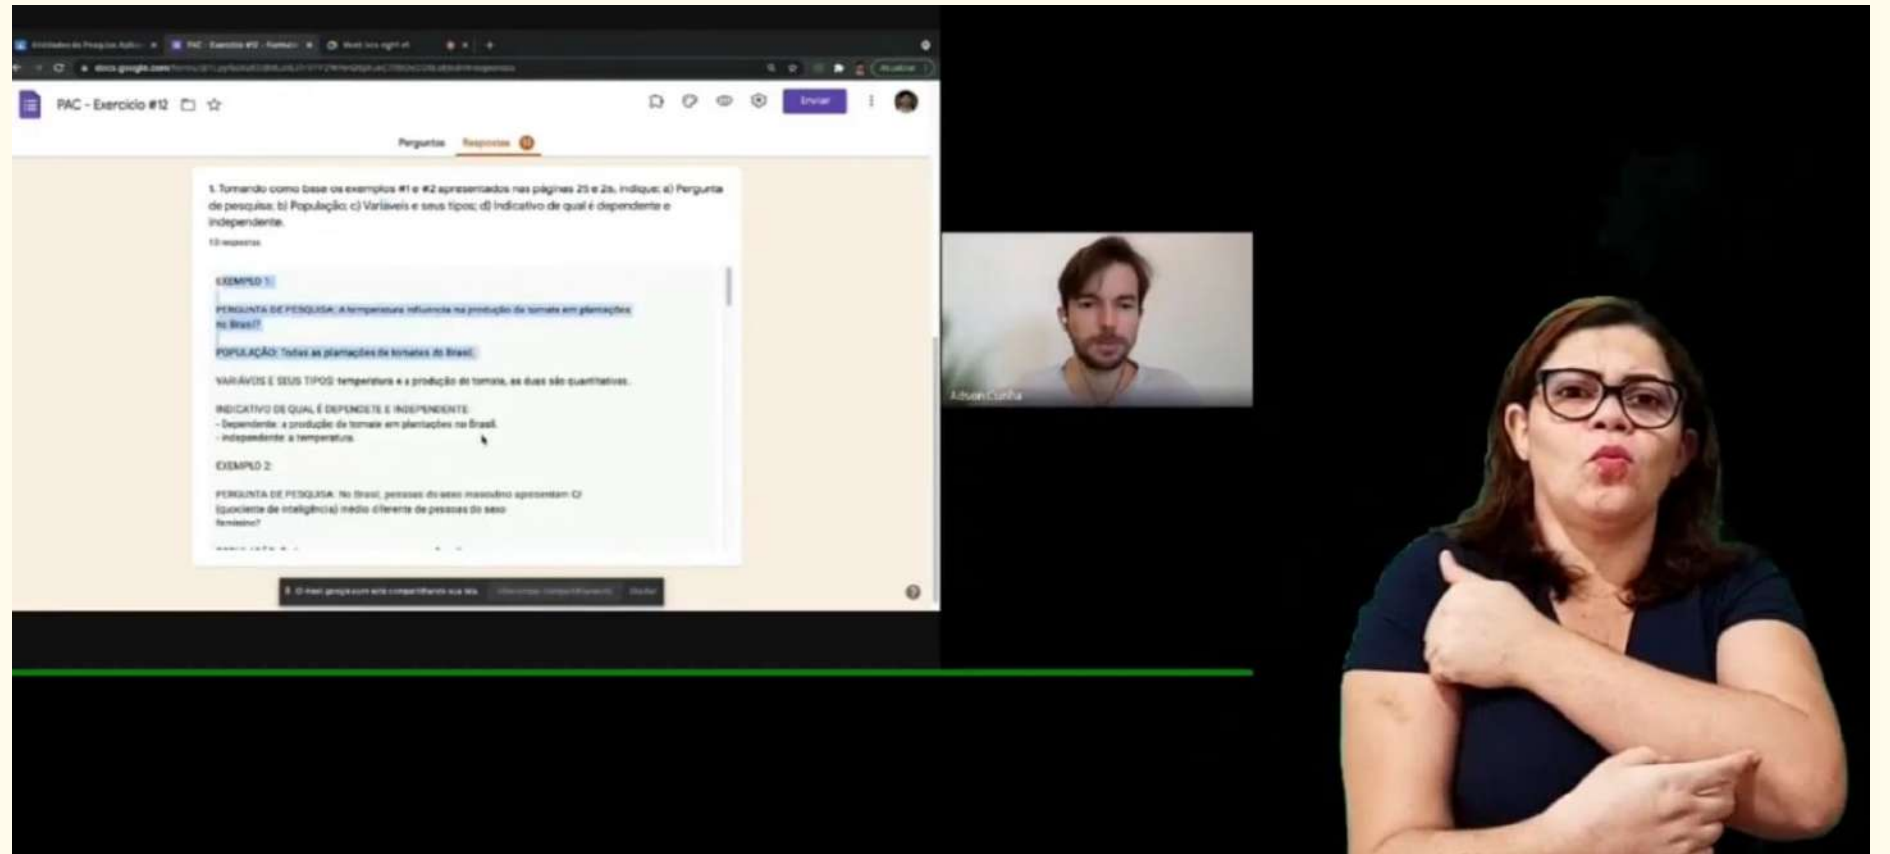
PAC - Exercício #12

Enviar

Perguntas Respostas

1. Tomando como base os exemplos #1 e #2 apresentados nas páginas 25 e 26, indique: a) Pergunta de pesquisa; b) População; c) Variáveis e seus tipos; d) Indicativo de qual é dependente e independente.

13 respostas

EXEMPLO 1:

PERGUNTA DE PESQUISA: A temperatura influencia na produção de tomate em plantações no Brasil?

POPULAÇÃO: Todas as plantações de tomates do Brasil.

VARIÁVOS E SEUS TIPOS: temperatura e a produção de tomate, as duas são quantitativas.

INDICATIVO DE QUAL É DEPENDETE E INDEPENDENTE
- Dependente: a produção de tomate em plantações no Brasil.
- independente: a temperatura.

EXEMPLO 2:

PERGUNTA DE PESQUISA: No Brasil, pessoas do sexo masculino apresentam QI (quociente de inteligência) médio diferente de pessoas do sexo feminino?

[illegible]

Adson Cunha